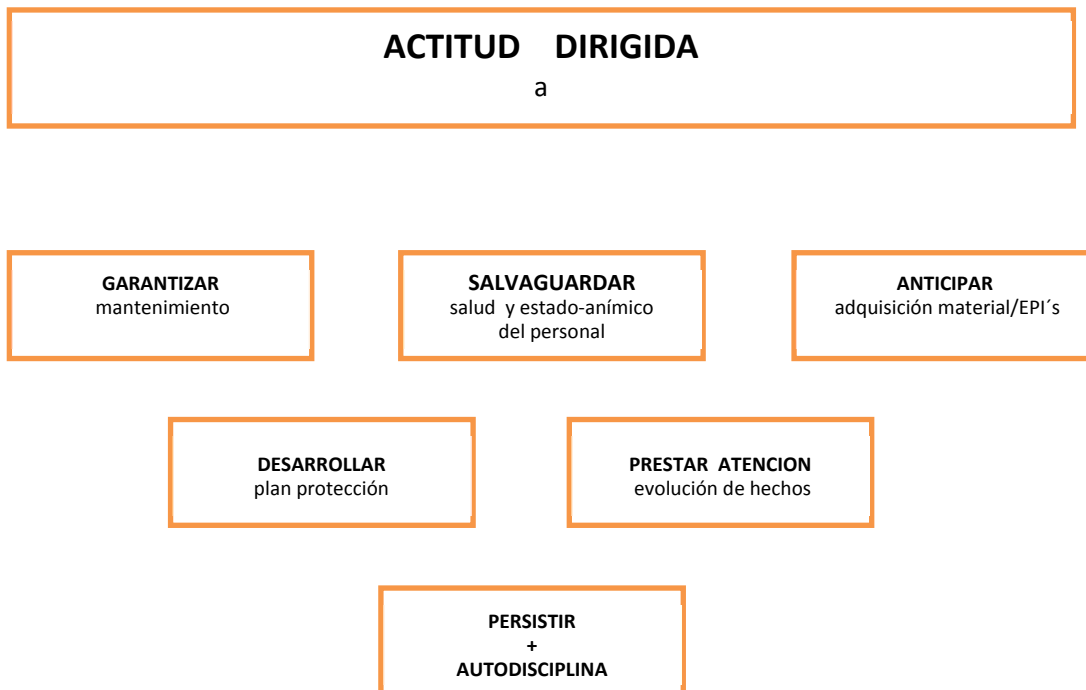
**ACTITUD DIRIGIDA**
a

**GARANTIZAR**
mantenimiento

**SALVAGUARDAR**
salud y estado-anímico del personal

**ANTICIPAR**
adquisición material/EPI´s

**DESARROLLAR**
plan protección

**PRESTAR ATENCION**
evolución de hechos

**PERSISTIR**
**+**
**AUTODISCIPLINA**